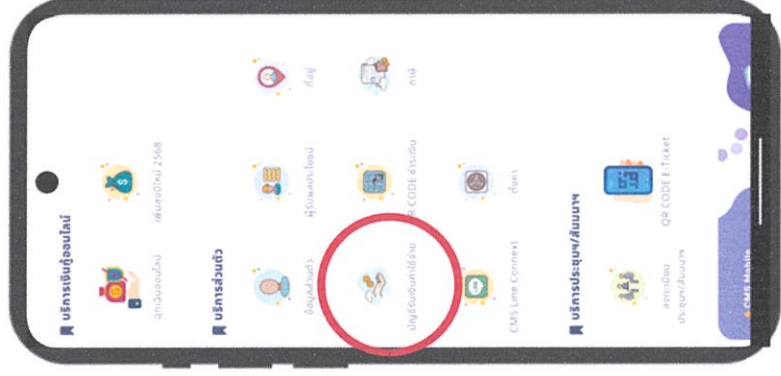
บริการเงินกู้ออนไลน์

ฉุกเฉินออนไลน์

เพิ่มหุ้นปี 2568

บริการส่วนตัว

ข้อมูลส่วนตัว

ผู้รับผลประโยชน์

ที่อยู่

บัญชีรับเงิน/ค่าใช้จ่าย

QR CODE ชำระเงิน

ภาษี

CMS Line Connext

ตั้งค่า

บริการประชุม/สัมมนา

ลงทะเบียน ประชุม/สัมมนา

QR CODE E-Ticket

CMS Mobile